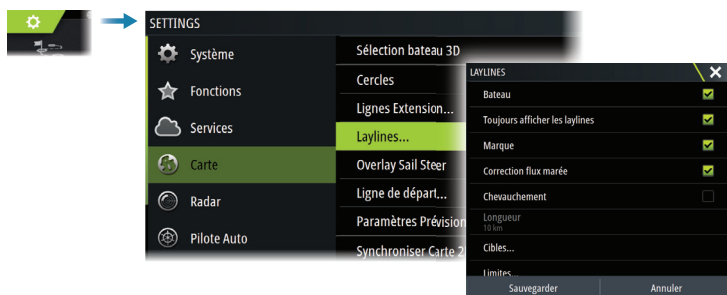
SETTINGS

Système

Fonctions

Services

Carte

Radar

Pilote Auto

Sélection bateau 3D

Cercles

Lignes Extension...

Laylines...

Overlay Sail Steer

Ligne de départ...

Paramètres Prévision

Synchroniser Carte 2

LAYLINES

Bateau

Toujours afficher les laylines

Marque

Correction flux marée

Chevauchement

Longueur
10 km

Cibles...

Limites...

Sauvegarder

Annuler